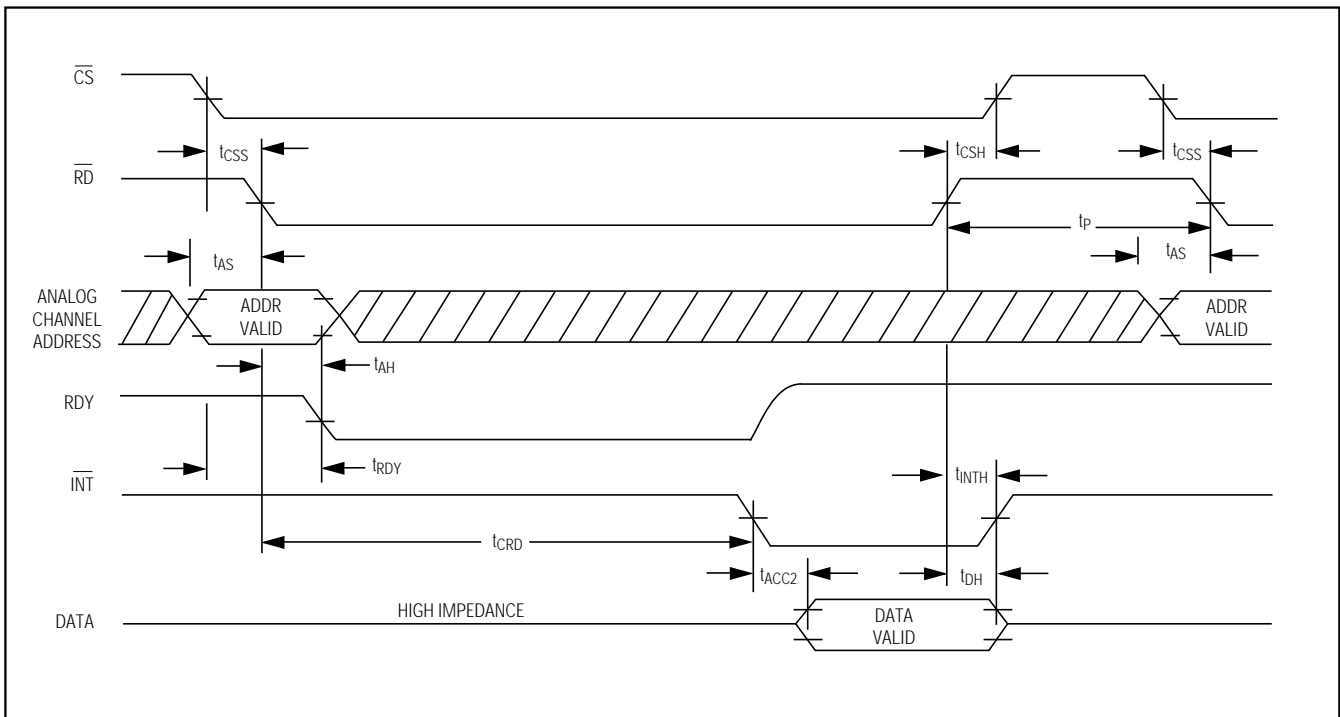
$\overline{CS}$

$t_{CSS}$

$t_{CSH}$

$t_{CSS}$

$\overline{RD}$

$t_P$

$t_{AS}$

$t_{AS}$

ANALOG CHANNEL ADDRESS

ADDR VALID

ADDR VALID

$t_{AH}$

RDY

$t_{RDY}$

$\overline{INT}$

$t_{INTH}$

$t_{CRD}$

$t_{ACC2}$

$t_{DH}$

DATA

HIGH IMPEDANCE

DATA VALID